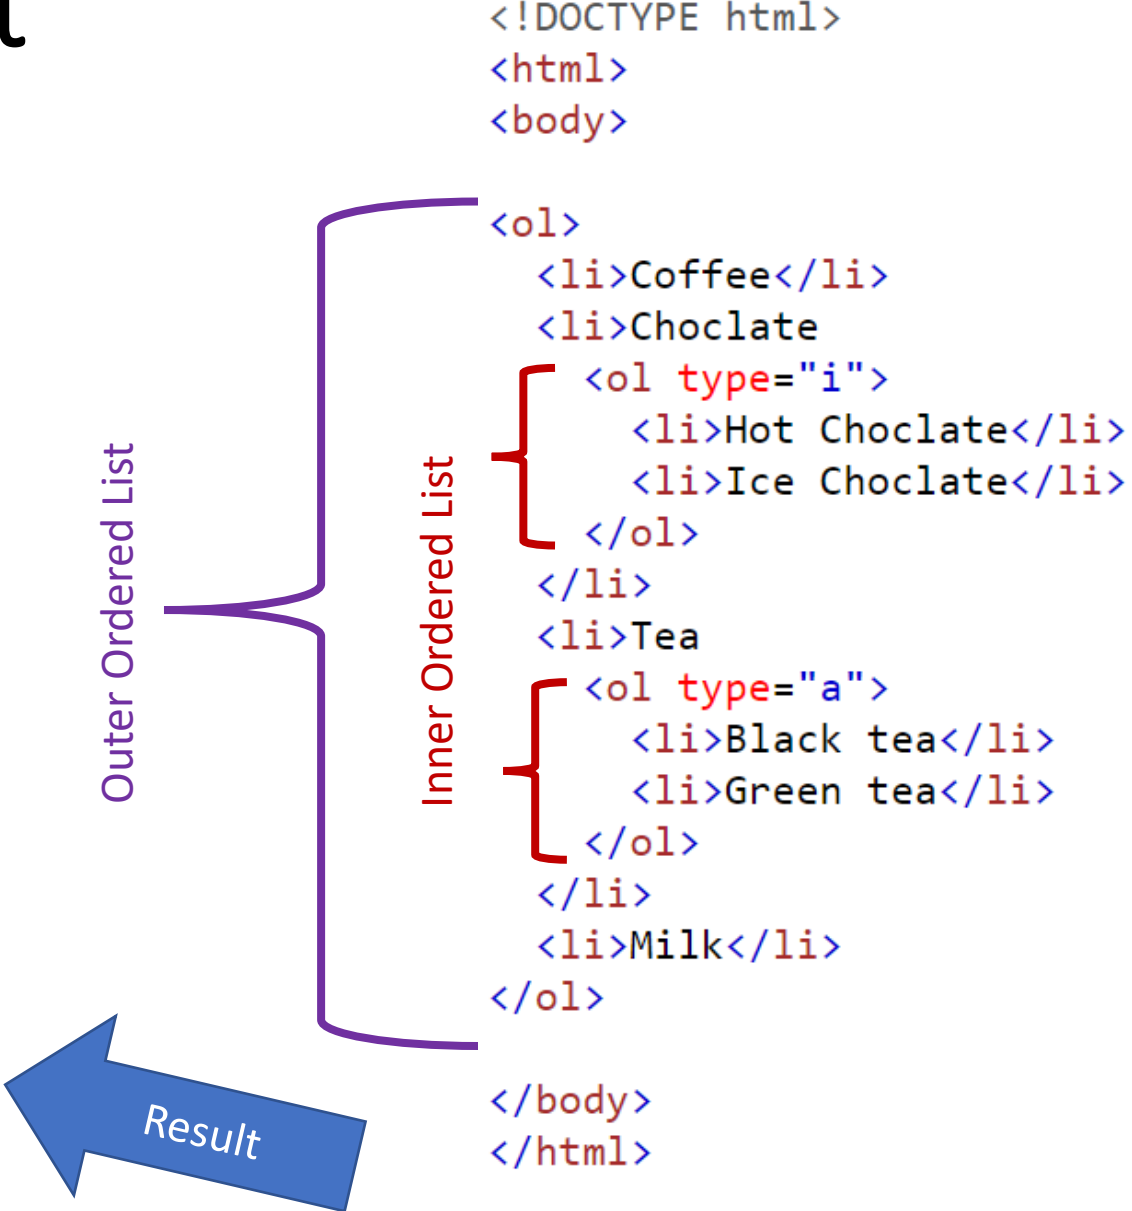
t

<!DOCTYPE html>
<html>
<body>

<ol>
  <li>Coffee</li>
  <li>Choclate
    <ol type="i">
      <li>Hot Choclate</li>
      <li>Ice Choclate</li>
    </ol>
  </li>
  <li>Tea
    <ol type="a">
      <li>Black tea</li>
      <li>Green tea</li>
    </ol>
  </li>
  <li>Milk</li>
</ol>

</body>
</html>

Outer Ordered List

Inner Ordered List

Result